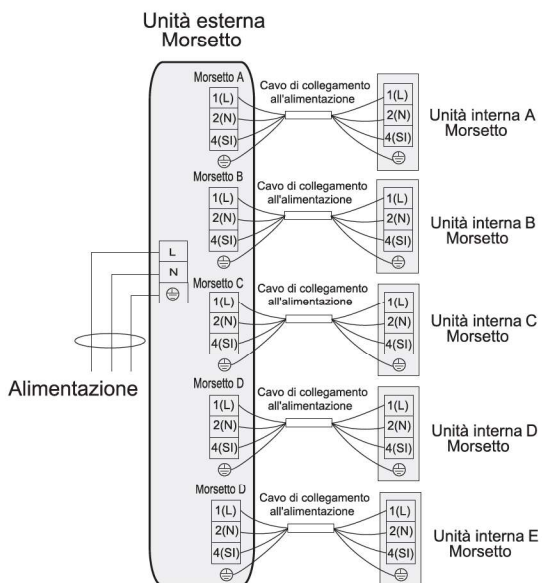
Unità esterna
Morsetto

Morsetto A
1(L)
2(N)
4(SI)
Cavo di collegamento all'alimentazione
1(L)
2(N)
4(SI)
Unità interna A
Morsetto

Morsetto B
1(L)
2(N)
4(SI)
Cavo di collegamento all'alimentazione
1(L)
2(N)
4(SI)
Unità interna B
Morsetto

L
N

Morsetto C
1(L)
2(N)
4(SI)
Cavo di collegamento all'alimentazione
1(L)
2(N)
4(SI)
Unità interna C
Morsetto

Alimentazione

Morsetto D
1(L)
2(N)
4(SI)
Cavo di collegamento all'alimentazione
1(L)
2(N)
4(SI)
Unità interna D
Morsetto

Morsetto D
1(L)
2(N)
4(SI)
Cavo di collegamento all'alimentazione
1(L)
2(N)
4(SI)
Unità interna E
Morsetto